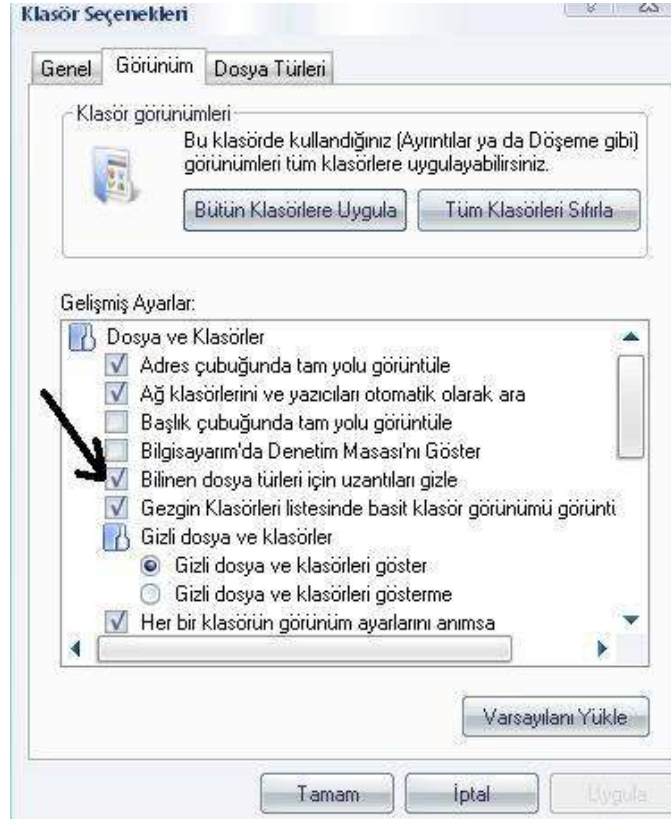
Klasör Seçenekleri

Genel | Görünüm | Dosya Türleri

Klasör görünümleri

Bu klasörde kullandığınız (Ayrıntılar ya da Döşeme gibi) görünümleri tüm klasörlere uygulayabilirsiniz.

Bütün Klasörlere Uygula | Tüm Klasörleri Sıfırla

Gelişmiş Ayarlar:

Dosya ve Klasörler
Adres çubuğunda tam yolu görüntüle
Ağ klasörlerini ve yazıcıları otomatik olarak ara
Başlık çubuğunda tam yolu görüntüle
Bilgisayarım'da Denetim Masası'nı Göster
Bilinen dosya türleri için uzantıları gizle
Gezgin Klasörleri listesinde basit klasör görünümü görünt
Gizli dosya ve klasörler
Gizli dosya ve klasörleri göster
Gizli dosya ve klasörleri gösterme
Her bir klasörün görünüm ayarlarını anımsa

Varsayılanı Yükle

Tamam | İptal | Uygula